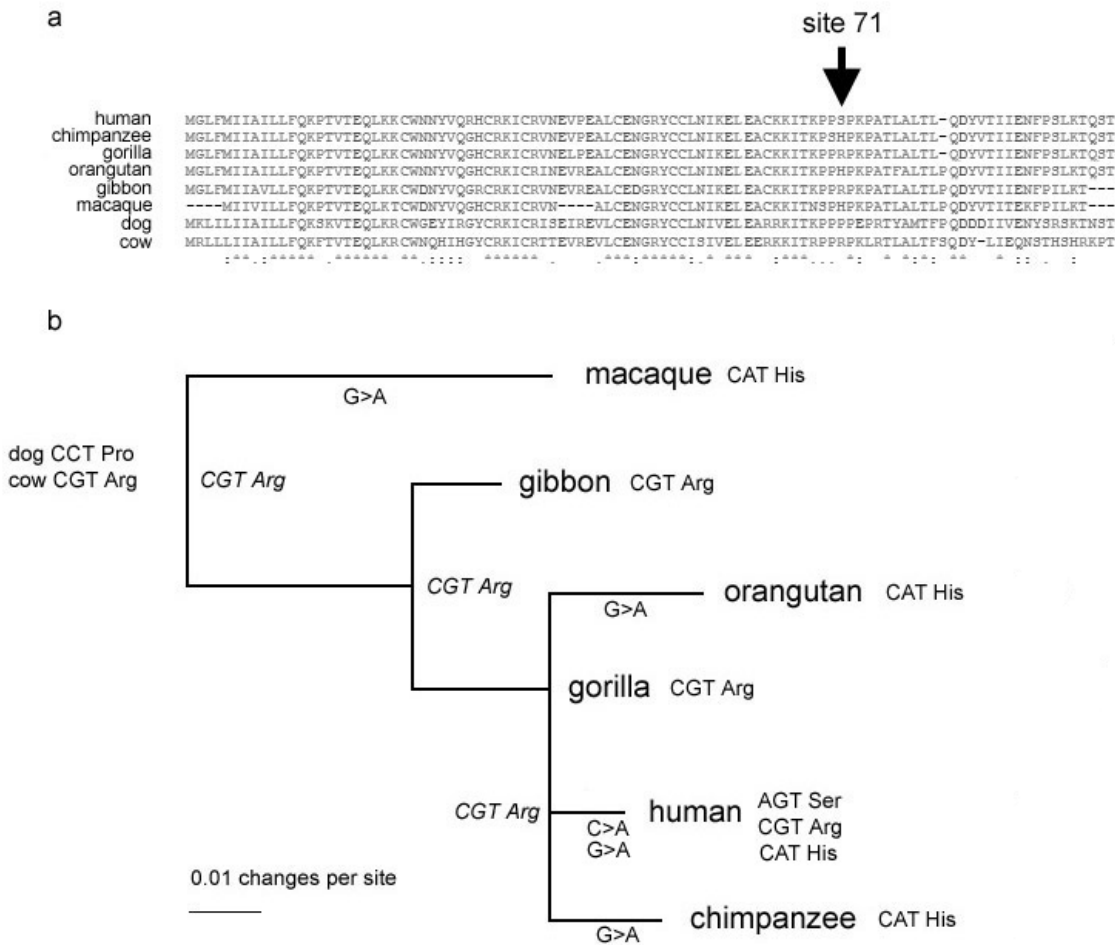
a

site 71

human MGLFMIIAILLFQKPTVTEQLKKCWNNYVQRHCRKICRVNEVPEALCENGRYCCLNIKELEACKKITKPPSPKPATLALTL-QDYVTIIENFPSLKTQST
chimpanzee MGLFMIIAILLFQKPTVTEQLKKCWNNYVQGHCRKICRVNEVPEALCENGRYCCLNIKELEACKKITKPSHPKPATLALTL-QDYVTIIENFPSLKTQST
gorilla MGLFMIIAILLFQKPTVTEQLKKCWNNYVQGHCRKICRVNELPEALCENGRYCCLNIKELEACKKITKPPRPKPATLALTL-QDYVTIIENFPSLKTQST
orangutan MGLFMIIAILLFQKPTVTEQLKKCWNNYVQGHCRKICRINEVREALCENGRYCCLNIKELEACKKITKPPHPKPATFALTLPQDYVTIIENFPSLKTQST
gibbon MGLFMIIAVLLFQKPTVTEQLKKCWDNYVQGRCRKICRVNEVREALCEDGRYCCLNIKELEACKKITKPPRPKPATLALTLPQDYVTIIENFPILKT---
macaque ----MIIVILLFQKPTVTEQLKTCWDNYVQGHCRKICRVN----ALCENGRYCCLNIKELEACKKITNSPHPKPATLALTLPQDYVTITEKFPILKT---
dog MKLILIIAILLFQKSKVTEQLKRCWGEYIRGYCRKICRISEIREVLCENGRYCCLNIVELEARRKITKPPPPEPRTYAMTFPQDDDIIVENYSRSKTNST
cow MRLLLIIAILLFQKFTVTEQLKRCWNQHIHGYCRKICRTTEVREVLCENGRYCCISIVELEERRKITRPPRPKLRTLALTFSQDY-LIEQNSTHSHRKPT

b

dog CCT Pro
cow CGT Arg

macaque CAT His
G>A
CGT Arg
gibbon CGT Arg
CGT Arg
orangutan CAT His
G>A
gorilla CGT Arg
CGT Arg
human AGT Ser CGT Arg CAT His
C>A
G>A
0.01 changes per site
chimpanzee CAT His
G>A